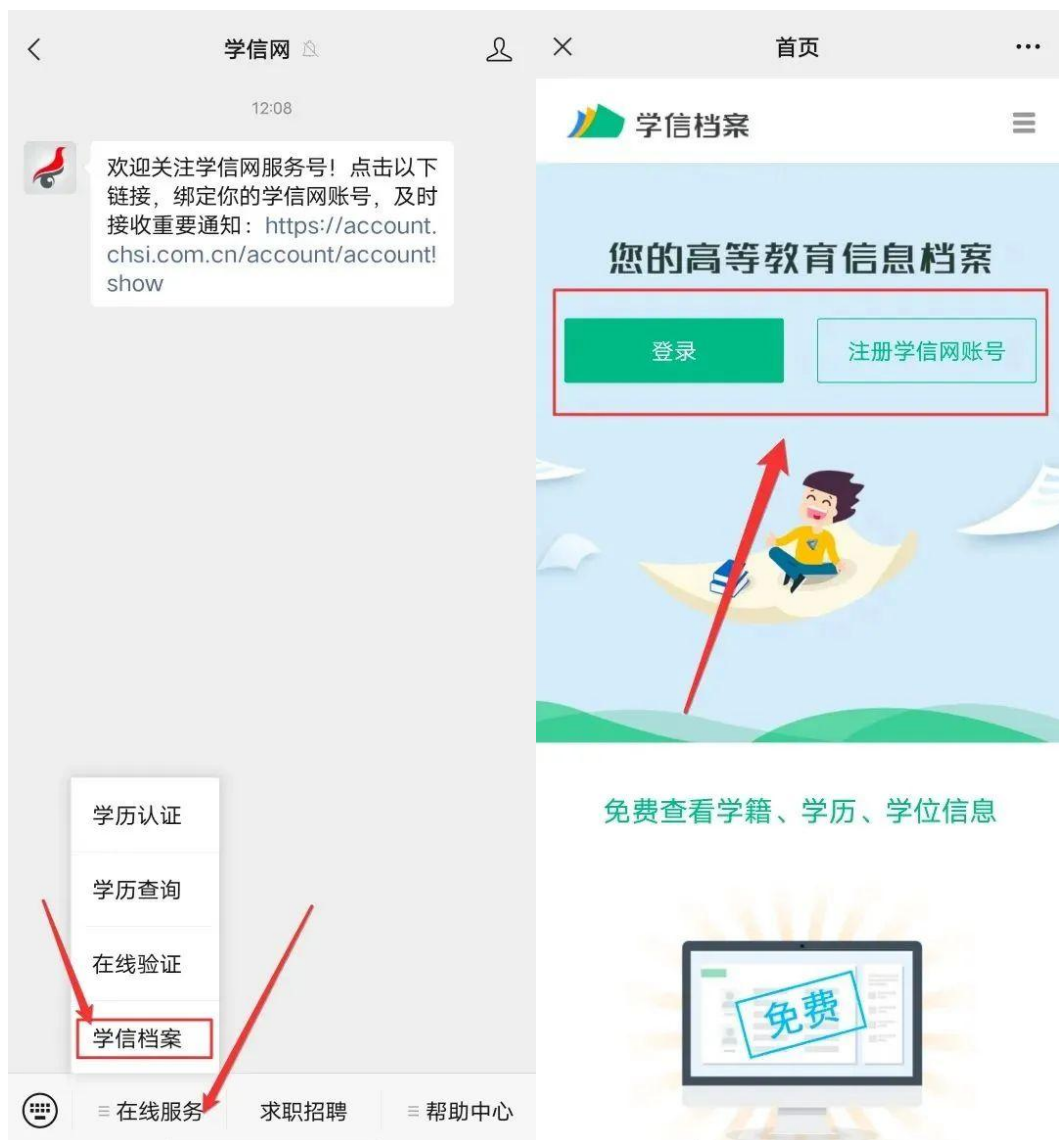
学信网

12:08

欢迎关注学信网服务号！点击以下链接，绑定你的学信网账号，及时接收重要通知：https://account.chsi.com.cn/account/account!show

学历认证

学历查询

在线验证

学信档案

在线服务　求职招聘　帮助中心

首页

学信档案

您的高等教育信息档案

登录

注册学信网账号

免费查看学籍、学历、学位信息

免费